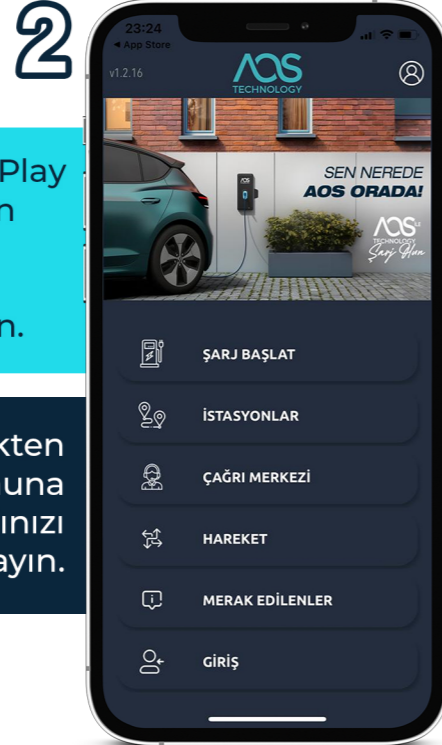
2

Play
n

n.

kten
una
ınızı
ayın.

23:24
◂ App Store

v1.2.16

AOS
TECHNOLOGY

SEN NEREDE
AOS ORADA!

AOS
TECHNOLOGY
Şarj Hizm

ŞARJ BAŞLAT

İSTASYONLAR

ÇAĞRI MERKEZİ

HAREKET

MERAK EDİLENLER

GİRİŞ